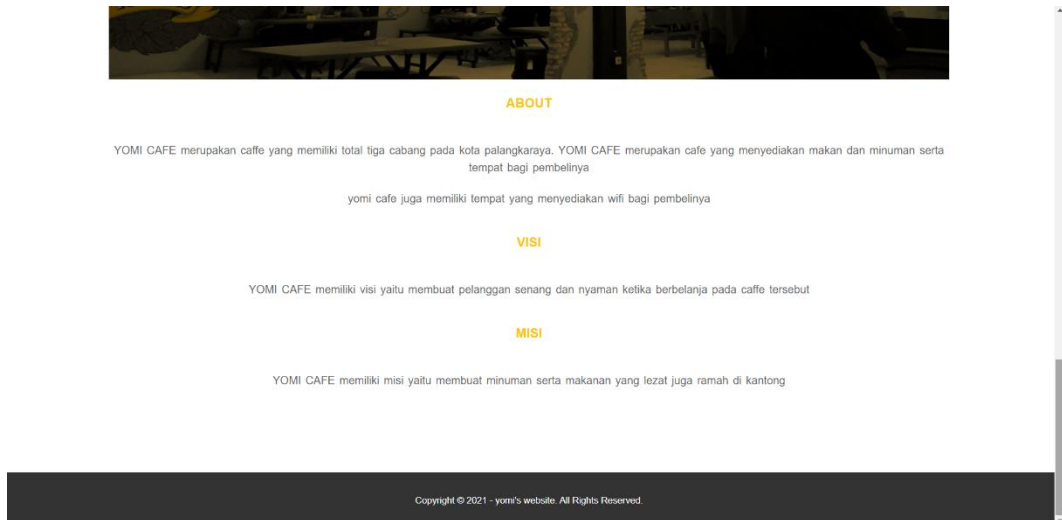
ABOUT

YOMI CAFE merupakan caffe yang memiliki total tiga cabang pada kota palangkaraya. YOMI CAFE merupakan cafe yang menyediakan makan dan minuman serta tempat bagi pembelinya

yomi cafe juga memiliki tempat yang menyediakan wifi bagi pembelinya

VISI

YOMI CAFE memiliki visi yaitu membuat pelanggan senang dan nyaman ketika berbelanja pada caffe tersebut

MISI

YOMI CAFE memiliki misi yaitu membuat minuman serta makanan yang lezat juga ramah di kantong

Copyright © 2021 - yomi's website. All Rights Reserved.